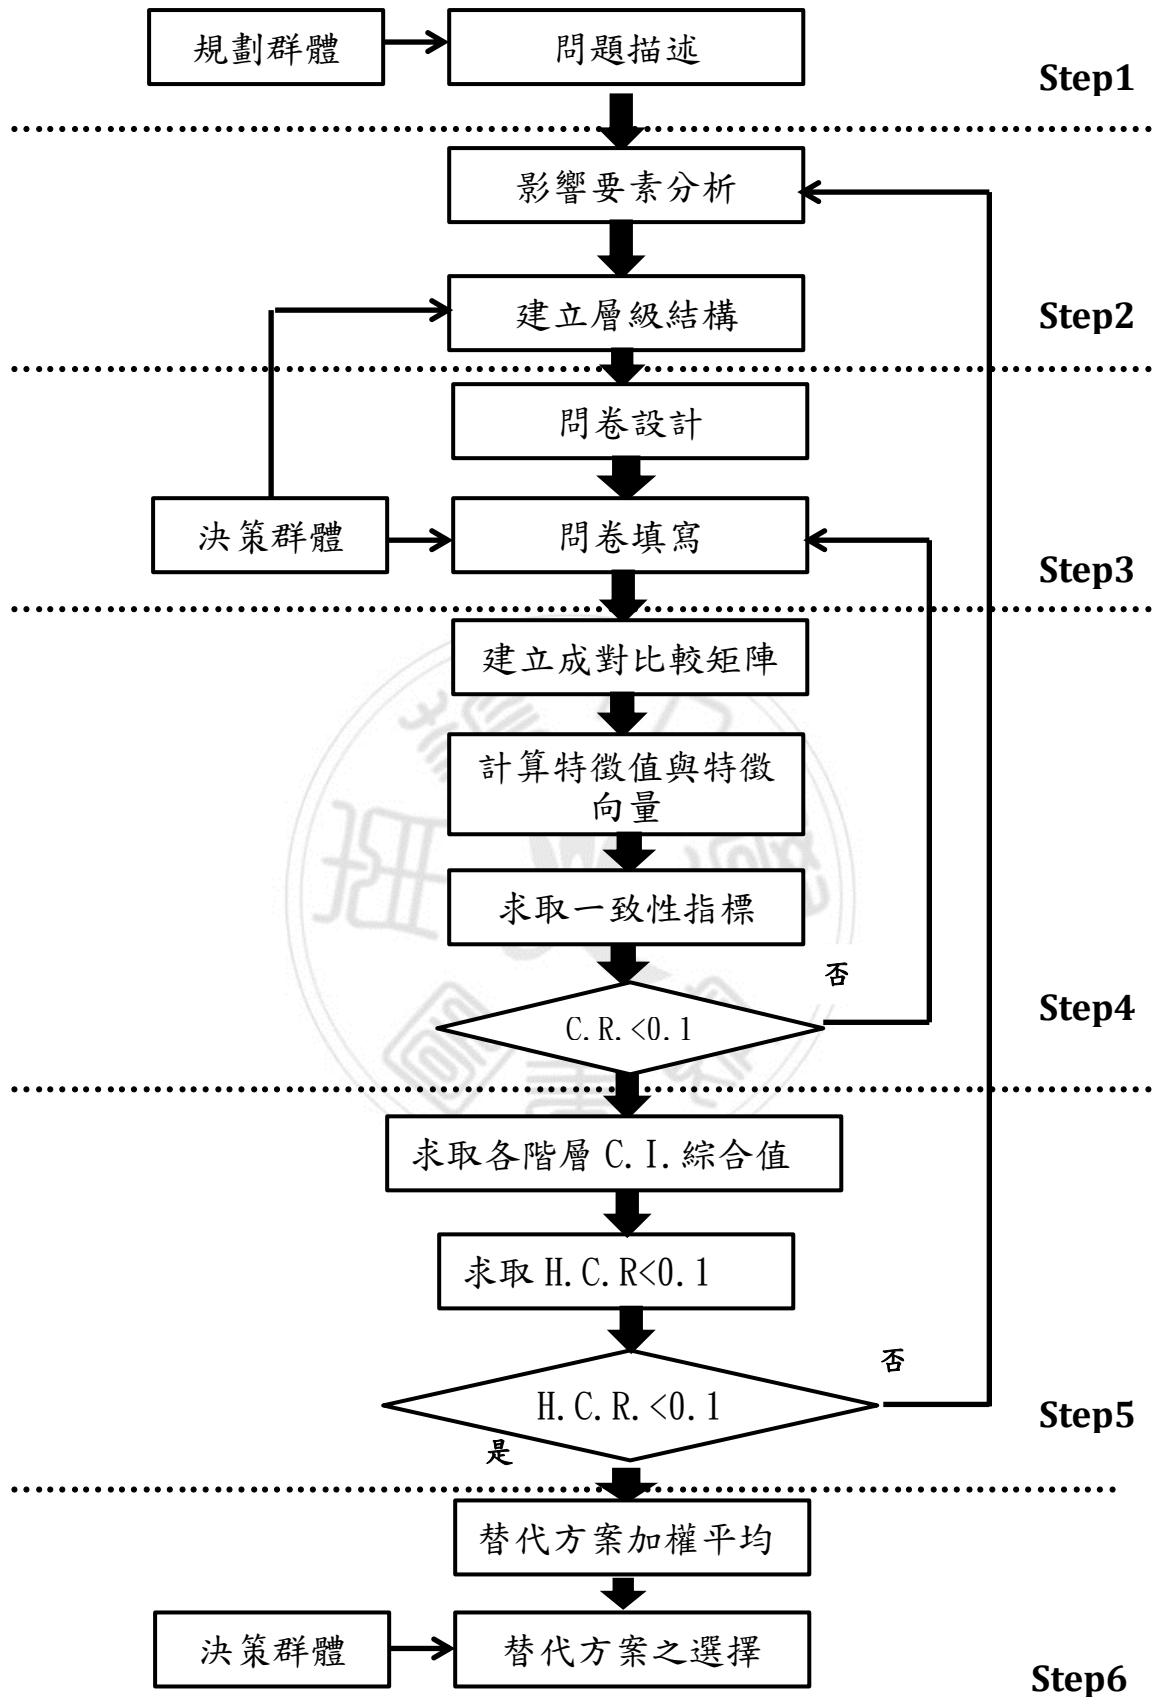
規劃群體
問題描述
Step1

影響要素分析
建立層級結構
Step2

問卷設計
決策群體
問卷填寫
Step3

建立成對比較矩陣
計算特徵值與特徵向量
求取一致性指標
否
C.R.<0.1
Step4

求取各階層 C.I.綜合值
求取 H.C.R<0.1
否
H.C.R.<0.1
是
Step5

替代方案加權平均
決策群體
替代方案之選擇
Step6